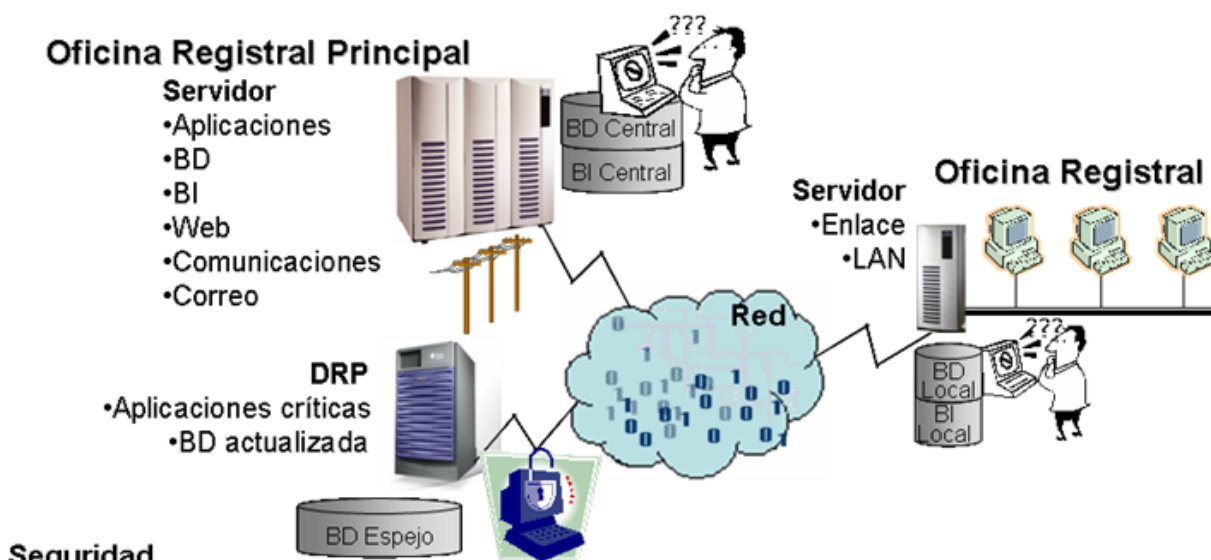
Oficina Registral Principal

Servidor
•Aplicaciones
•BD
•BI
•Web
•Comunicaciones
•Correo

???

BD Central
BI Central

Oficina Registral

Servidor
•Enlace
•LAN

Red

???

BD Local
BI Local

DRP
•Aplicaciones críticas
•BD actualizada

BD Espejo

Seguridad